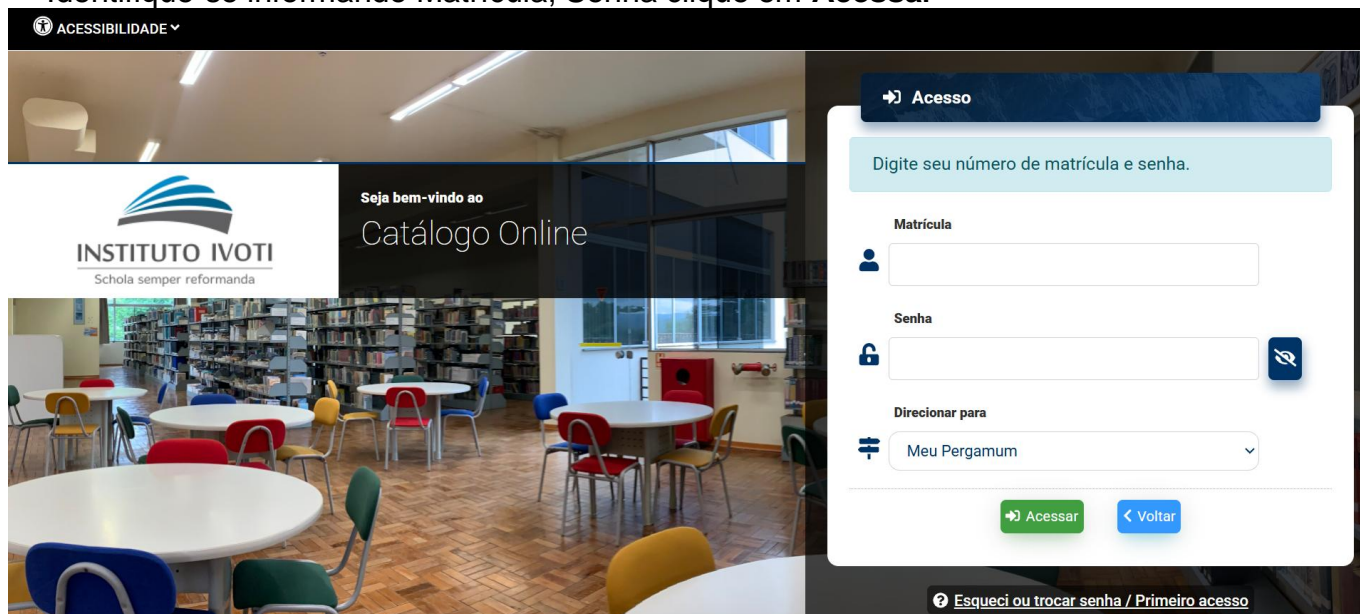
Identifique-se informando Matrícula, Senha clique em Acessar.

ACESSIBILIDADE

INSTITUTO IVOTI
Schola semper reformanda

Seja bem-vindo ao
Catálogo Online

Acesso

Digite seu número de matrícula e senha.

Matrícula

Senha

Direcionar para

Meu Pergamum

Acessar
Voltar

Esqueci ou trocar senha / Primeiro acesso